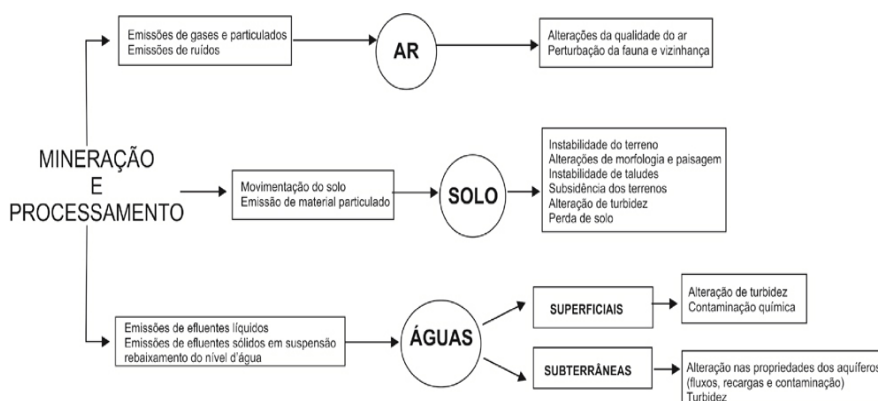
MINERAÇÃO
E
PROCESSAMENTO

Emissões de gases e particulados
Emissões de ruídos

AR

Alterações da qualidade do ar
Perturbação da fauna e vizinhança

Movimentação do solo
Emissão de material particulado

SOLO

Instabilidade do terreno
Alterações de morfologia e paisagem
Instabilidade de taludes
Subsidência dos terrenos
Alteração de turbidez
Perda de solo

Emissões de efluentes líquidos
Emissões de efluentes sólidos em suspensão
rebaixamento do nível d'água

ÁGUAS

SUPERFICIAIS

Alteração de turbidez
Contaminação química

SUBTERRÂNEAS

Alteração nas propriedades dos aquíferos
(fluxos, recargas e contaminação)
Turbidez